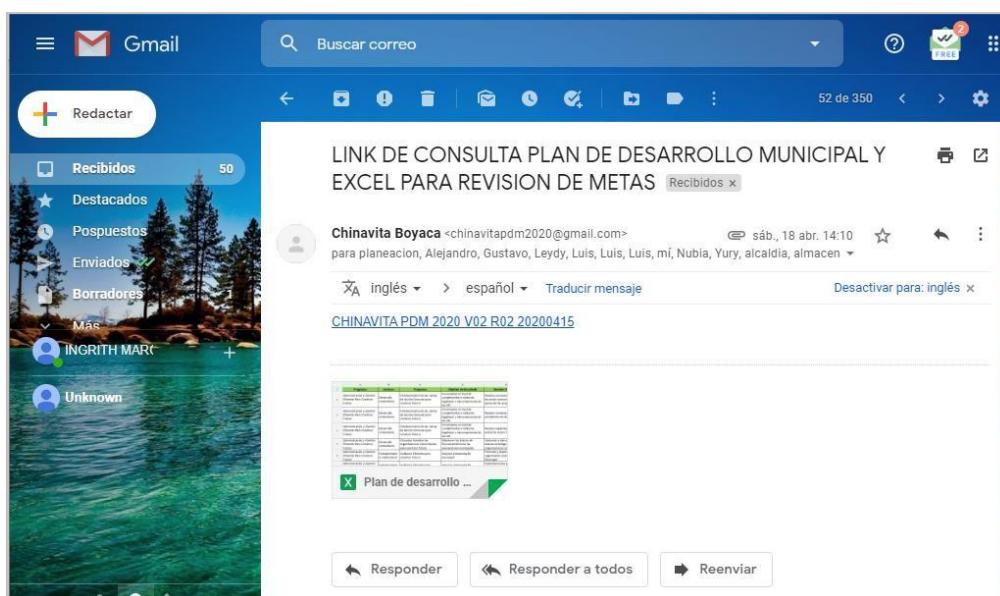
Gmail

Buscar correo

2
FREE

Redactar

Recibidos 50
Destacados
Pospuestos
Enviados
Borradores
Más

INGRITH MAR(
Unknown

52 de 350

LINK DE CONSULTA PLAN DE DESARROLLO MUNICIPAL Y EXCEL PARA REVISION DE METAS Recibidos ×

Chinavita Boyaca <chinavitapdm2020@gmail.com> sáb., 18 abr. 14:10
para planeacion, Alejandro, Gustavo, Leydy, Luis, Luis, Luis, mí, Nubia, Yury, alcaldia, almacen

inglés > español Traducir mensaje Desactivar para: inglés ×

CHINAVITA PDM 2020 V02 R02 20200415

Plan de desarrollo ...

Responder Responder a todos Reenviar